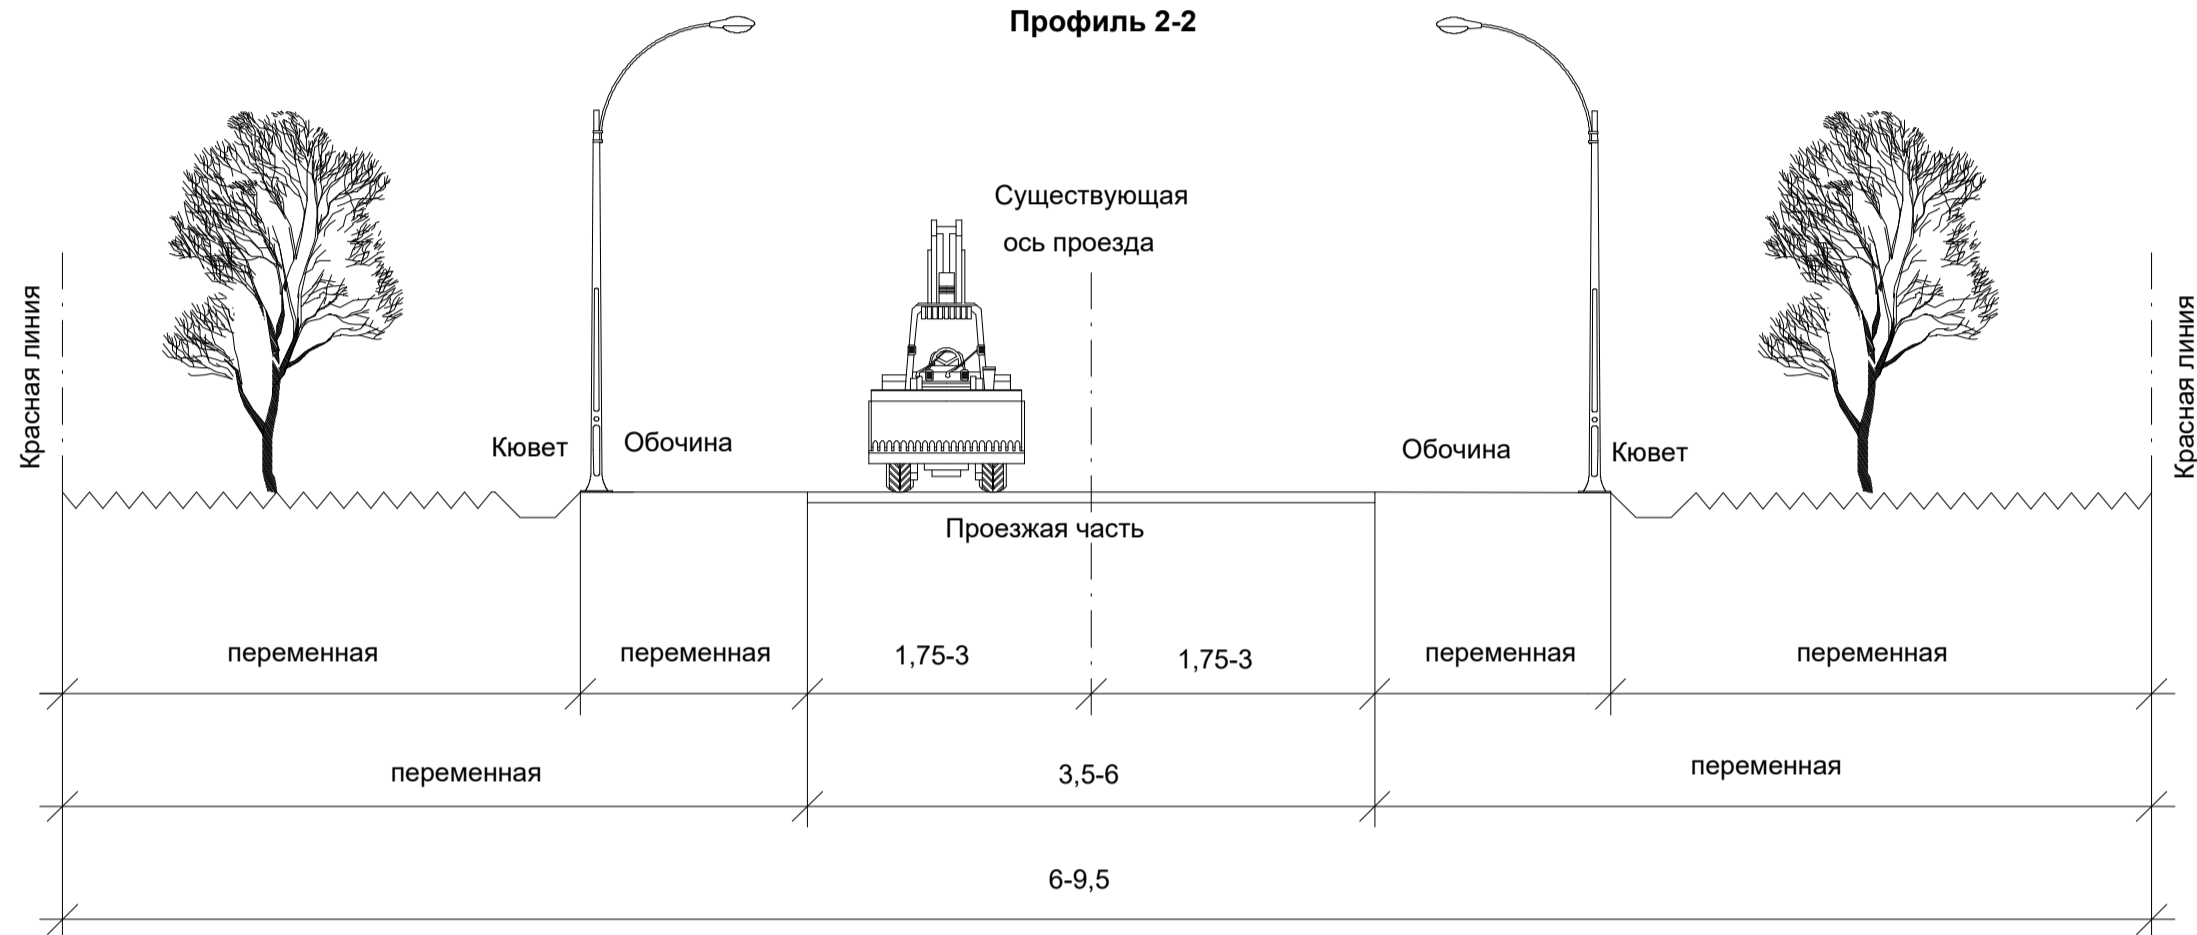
Профиль 2-2

Существующая ось проезда

Красная линия

Кювет

Обочина

Обочина

Кювет

Красная линия

Проезжая часть

переменная

переменная

1,75-3

1,75-3

переменная

переменная

переменная

3,5-6

переменная

6-9,5